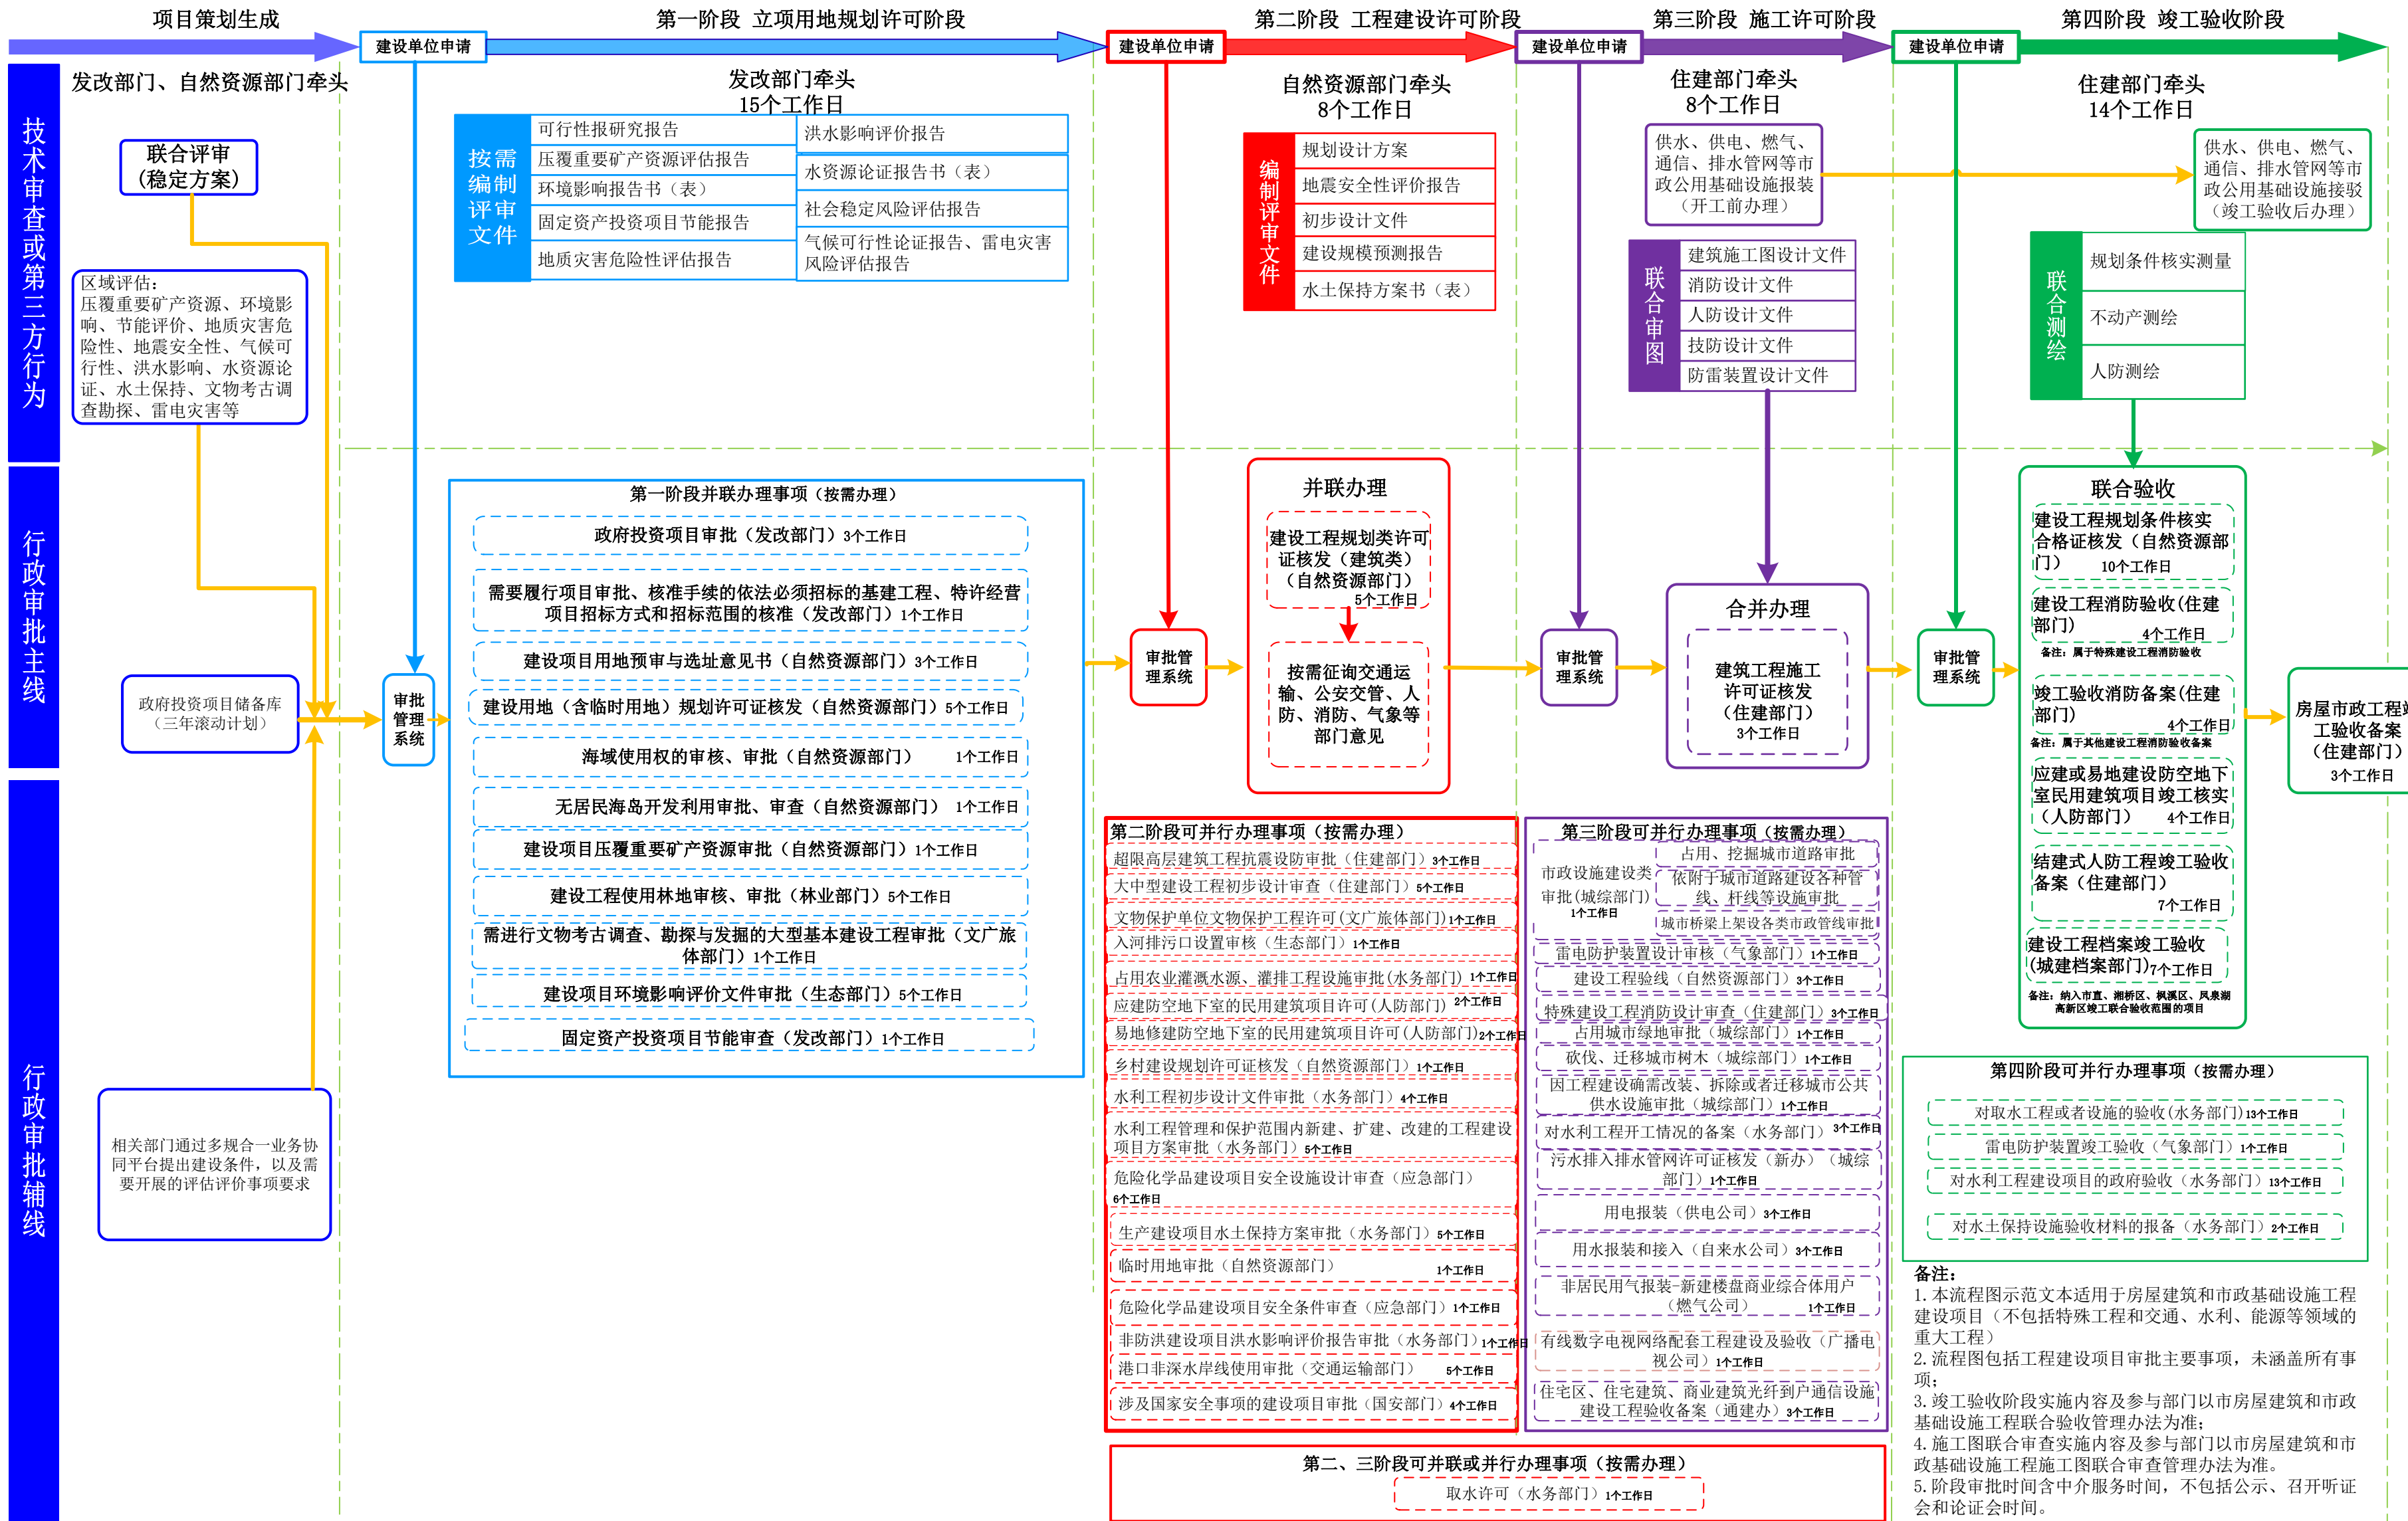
项目策划生成
建设单位申请
第一阶段 立项用地规划许可阶段
建设单位申请
第二阶段 工程建设许可阶段
建设单位申请
第三阶段 施工许可阶段
建设单位申请
第四阶段 竣工验收阶段

技术审查或第三方行为

发改部门、自然资源部门牵头

联合评审（稳定方案）

区域评估：压覆重要矿产资源、环境影响、节能评价、地质灾害危险性、地震安全性、气候可行性、洪水影响、水资源论证、水土保持、文物考古调查勘探、雷电灾害等

发改部门牵头
15个工作日

按需编制评审文件
| 可行性报研究报告 | 洪水影响评价报告 |
|---|---|
| 压覆重要矿产资源评估报告 | 水资源论证报告书（表） |
| 环境影响报告书（表） | 社会稳定风险评估报告 |
| 固定资产投资项目节能报告 | 气候可行性论证报告、雷电灾害风险评估报告 |
| 地质灾害危险性评估报告 | |

自然资源部门牵头
8个工作日

编制评审文件
规划设计方案
地震安全性评价报告
初步设计文件
建设规模预测报告
水土保持方案书（表）

住建部门牵头
8个工作日

供水、供电、燃气、通信、排水管网等市政公用基础设施报装（开工前办理）

联合审图
建筑施工图设计文件
消防设计文件
人防设计文件
技防设计文件
防雷装置设计文件

住建部门牵头
14个工作日

供水、供电、燃气、通信、排水管网等市政公用基础设施接驳（竣工验收后办理）

联合测绘
规划条件核实测量
不动产测绘
人防测绘

行政审批主线

政府投资项目储备库（三年滚动计划）

审批管理系统

第一阶段并联办理事项（按需办理）
政府投资项目审批（发改部门）3个工作日
需要履行项目审批、核准手续的依法必须招标的基建工程、特许经营项目招标方式和招标范围的核准（发改部门）1个工作日
建设项目用地预审与选址意见书（自然资源部门）3个工作日
建设用地（含临时用地）规划许可证核发（自然资源部门）5个工作日
海域使用权的审核、审批（自然资源部门） 1个工作日
无居民海岛开发利用审批、审查（自然资源部门） 1个工作日
建设项目压覆重要矿产资源审批（自然资源部门）1个工作日
建设工程使用林地审核、审批（林业部门）5个工作日
需进行文物考古调查、勘探与发掘的大型基本建设工程审批（文广旅体部门）1个工作日
建设项目环境影响评价文件审批（生态部门）5个工作日
固定资产投资项目节能审查（发改部门）1个工作日

审批管理系统

并联办理
建设工程规划类许可证核发（建筑类）（自然资源部门）5个工作日
按需征询交通运输、公安交管、人防、消防、气象等部门意见

审批管理系统

合并办理
建筑工程施工许可证核发（住建部门）3个工作日

审批管理系统

联合验收
建设工程规划条件核实合格证核发（自然资源部门） 10个工作日
建设工程消防验收(住建部门) 4个工作日
备注：属于特殊建设工程消防验收
竣工验收消防备案(住建部门) 4个工作日
备注：属于其他建设工程消防验收备案
应建或易地建设防空地下室民用建筑项目竣工核实（人防部门） 4个工作日
结建式人防工程竣工验收备案（住建部门） 7个工作日
建设工程档案竣工验收(城建档案部门)7个工作日
备注：纳入市直、湘桥区、枫溪区、凤泉湖高新区竣工联合验收范围的项目

房屋市政工程竣工验收备案（住建部门）3个工作日

行政审批辅线

相关部门通过多规合一业务协同平台提出建设条件，以及需要开展的评估评价事项要求

第二阶段可并行办理事项（按需办理）
超限高层建设工程抗震设防审批（住建部门）3个工作日
大中型建设工程初步设计审查（住建部门）5个工作日
文物保护单位文物保护工程许可(文广旅体部门)1个工作日
入河排污口设置审核（生态部门）1个工作日
占用农业灌溉水源、灌排工程设施审批(水务部门) 1个工作日
应建防空地下室的民用建筑项目许可(人防部门) 2个工作日
易地修建防空地下室的民用建筑项目许可(人防部门)2个工作日
乡村建设规划许可证核发（自然资源部门）1个工作日
水利工程初步设计文件审批（水务部门）4个工作日
水利工程管理和保护范围内新建、扩建、改建的工程建设项目方案审批（水务部门）5个工作日
危险化学品建设项目安全设施设计审查（应急部门）6个工作日
生产建设项目水土保持方案审批（水务部门）5个工作日
临时用地审批（自然资源部门） 1个工作日
危险化学品建设项目安全条件审查（应急部门）1个工作日
非防洪建设项目洪水影响评价报告审批（水务部门）1个工作日
港口非深水岸线使用审批（交通运输部门） 5个工作日
涉及国家安全事项的建设项目审批（国安部门）4个工作日

第三阶段可并行办理事项（按需办理）
市政设施建设类审批(城综部门) 1个工作日
占用、挖掘城市道路审批
依附于城市道路建设各种管线、杆线等设施审批
城市桥梁上架设各类市政管线审批
雷电防护装置设计审核（气象部门）1个工作日
建设工程验线（自然资源部门）3个工作日
特殊建设工程消防设计审查（住建部门）3个工作日
占用城市绿地审批（城综部门）1个工作日
砍伐、迁移城市树木（城综部门）1个工作日
因工程建设确需改装、拆除或者迁移城市公共供水设施审批（城综部门）1个工作日
对水利工程开工情况的备案（水务部门） 3个工作日
污水排入排水管网许可证核发（新办）（城综部门）1个工作日
用电报装（供电公司）3个工作日
用水报装和接入（自来水公司）3个工作日
非居民用气报装-新建楼盘商业综合体用户（燃气公司） 1个工作日
有线数字电视网络配套工程建设及验收（广播电视公司）1个工作日
住宅区、住宅建筑、商业建筑光纤到户通信设施建设工程验收备案（通建办）3个工作日

第四阶段可并行办理事项（按需办理）
对取水工程或者设施的验收(水务部门)13个工作日
雷电防护装置竣工验收（气象部门）1个工作日
对水利工程建设项目的政府验收（水务部门）13个工作日
对水土保持设施验收材料的报备（水务部门）2个工作日

备注：
1. 本流程图示范文本适用于房屋建筑和市政基础设施工程建设项目（不包括特殊工程和交通、水利、能源等领域的重大工程）
2. 流程图包括工程建设项目审批主要事项，未涵盖所有事项；
3. 竣工验收阶段实施内容及参与部门以市房屋建筑和市政基础设施工程联合验收管理办法为准；
4. 施工图联合审查实施内容及参与部门以市房屋建筑和市政基础设施工程施工图联合审查管理办法为准。
5. 阶段审批时间含中介服务时间，不包括公示、召开听证会和论证会时间。

第二、三阶段可并联或并行办理事项（按需办理）
取水许可（水务部门）1个工作日